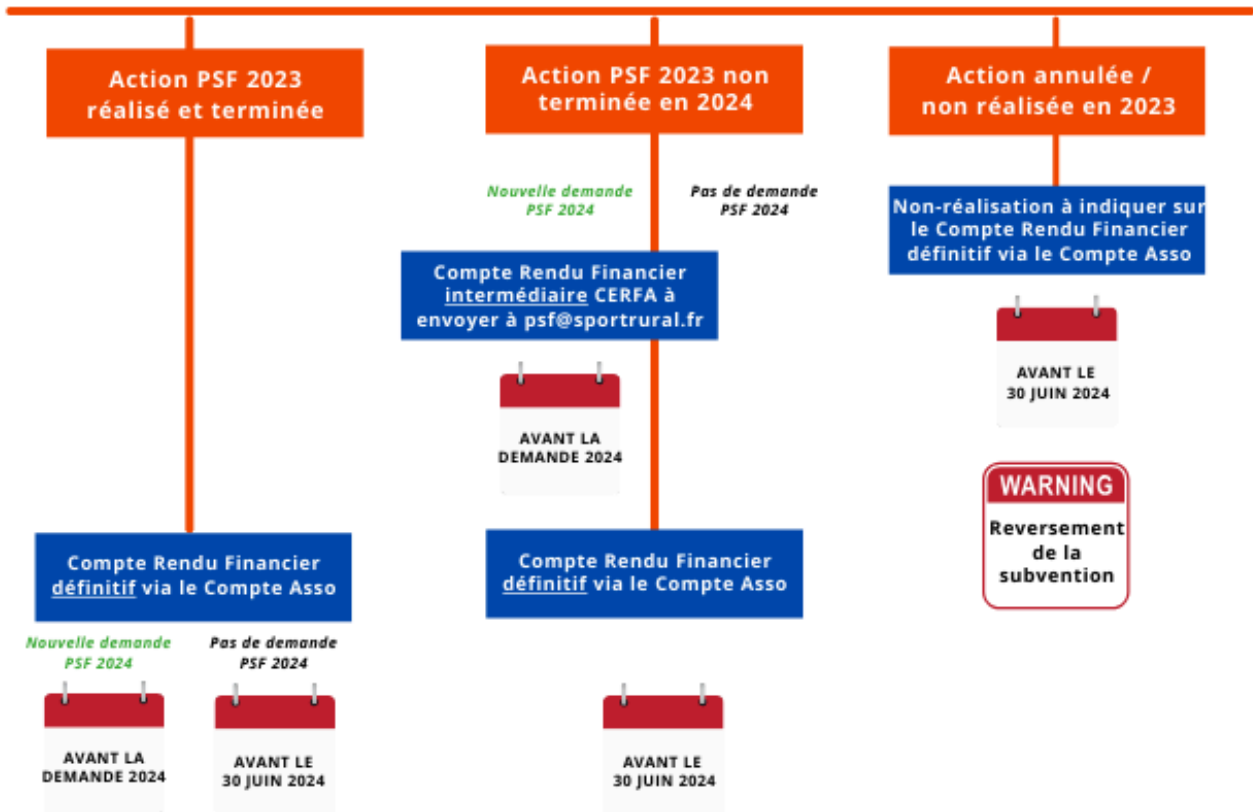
Action PSF 2023 réalisé et terminée

Action PSF 2023 non terminée en 2024

Action annulée / non réalisée en 2023

Nouvelle demande PSF 2024

Pas de demande PSF 2024

Non-réalisation à indiquer sur le Compte Rendu Financier définitif via le Compte Asso

Compte Rendu Financier intermédiaire CERFA à envoyer à psf@sportrural.fr

AVANT LE 30 JUIN 2024

AVANT LA DEMANDE 2024

WARNING

Reversement de la subvention

Compte Rendu Financier définitif via le Compte Asso

Compte Rendu Financier définitif via le Compte Asso

Nouvelle demande PSF 2024

Pas de demande PSF 2024

AVANT LA DEMANDE 2024

AVANT LE 30 JUIN 2024

AVANT LE 30 JUIN 2024